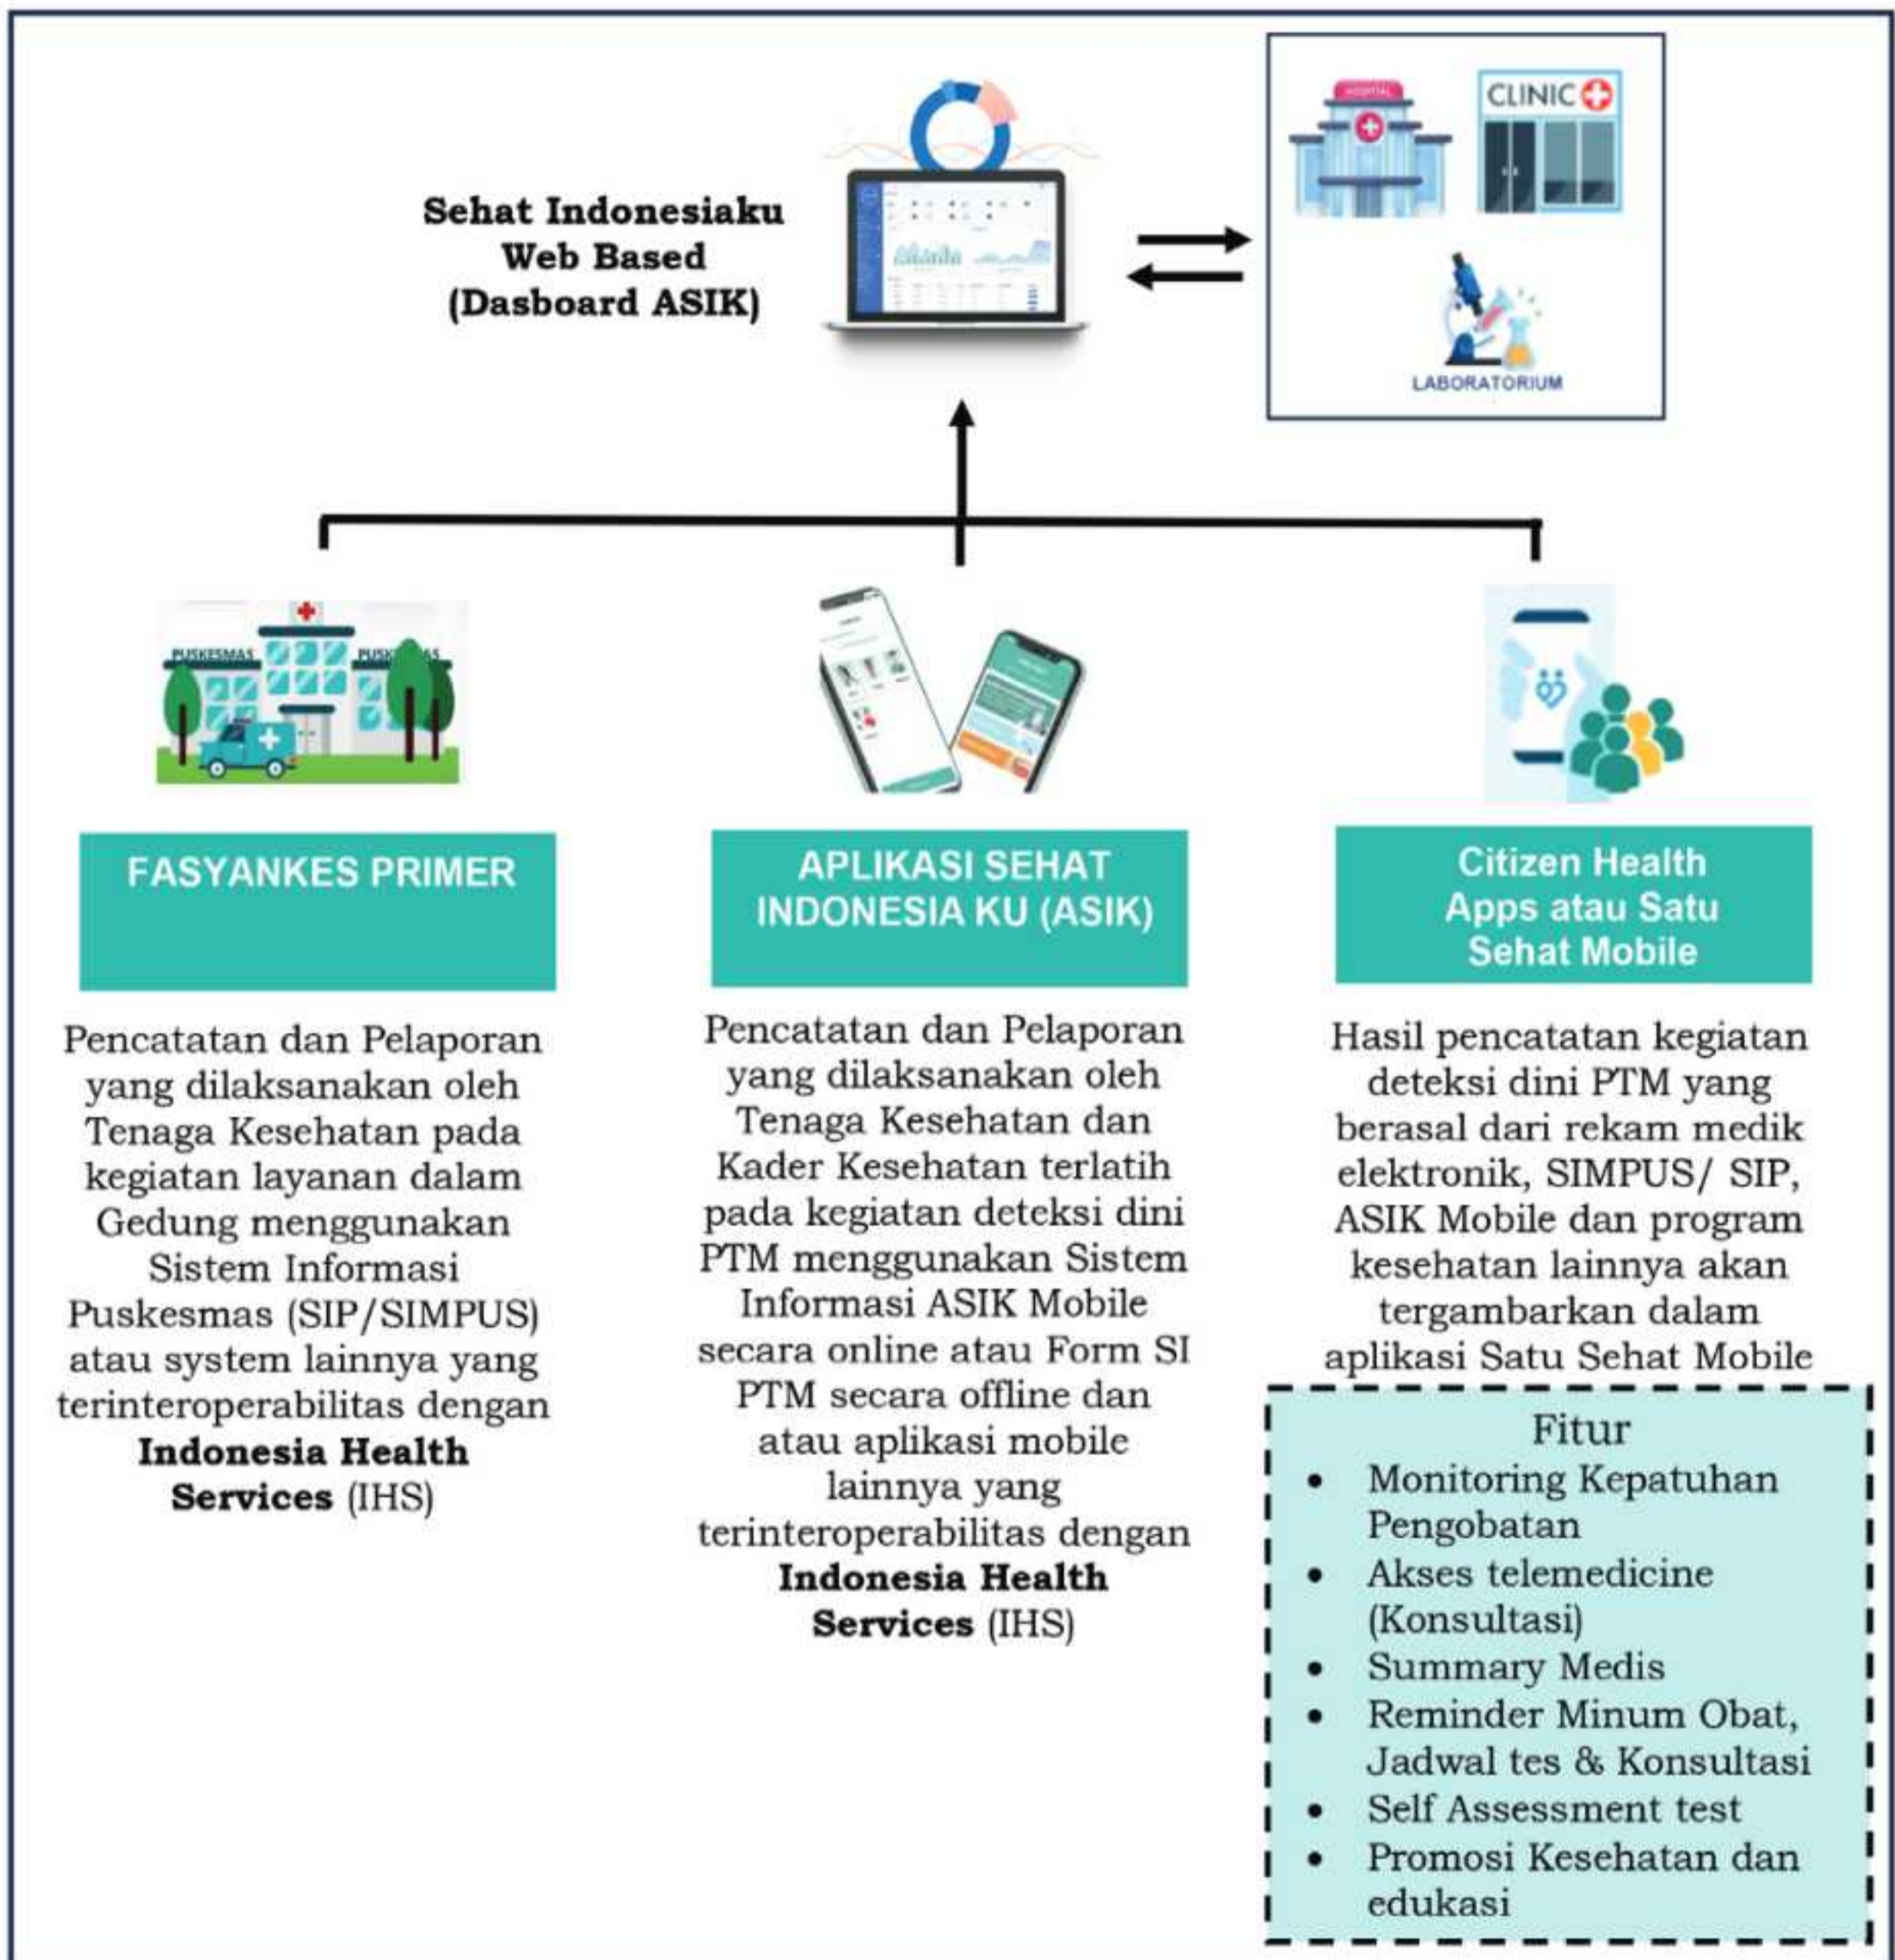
**Sehat Indonesiaku Web Based (Dasboard ASIK)**

HOSPITAL

CLINIC

LABORATORIUM

PUSKESMAS

PUSKESMAS

FASYANKES PRIMER

Pencatatan dan Pelaporan yang dilaksanakan oleh Tenaga Kesehatan pada kegiatan layanan dalam Gedung menggunakan Sistem Informasi Puskesmas (SIP/SIMPUS) atau system lainnya yang terinteroperabilitas dengan **Indonesia Health Services** (IHS)

APLIKASI SEHAT INDONESIA KU (ASIK)

Pencatatan dan Pelaporan yang dilaksanakan oleh Tenaga Kesehatan dan Kader Kesehatan terlatih pada kegiatan deteksi dini PTM menggunakan Sistem Informasi ASIK Mobile secara online atau Form SI PTM secara offline dan atau aplikasi mobile lainnya yang terinteroperabilitas dengan **Indonesia Health Services** (IHS)

Citizen Health Apps atau Satu Sehat Mobile

Hasil pencatatan kegiatan deteksi dini PTM yang berasal dari rekam medik elektronik, SIMPUS/ SIP, ASIK Mobile dan program kesehatan lainnya akan tergambarkan dalam aplikasi Satu Sehat Mobile

Fitur
- Monitoring Kepatuhan Pengobatan
- Akses telemedicine (Konsultasi)
- Summary Medis
- Reminder Minum Obat, Jadwal tes & Konsultasi
- Self Assessment test
- Promosi Kesehatan dan edukasi